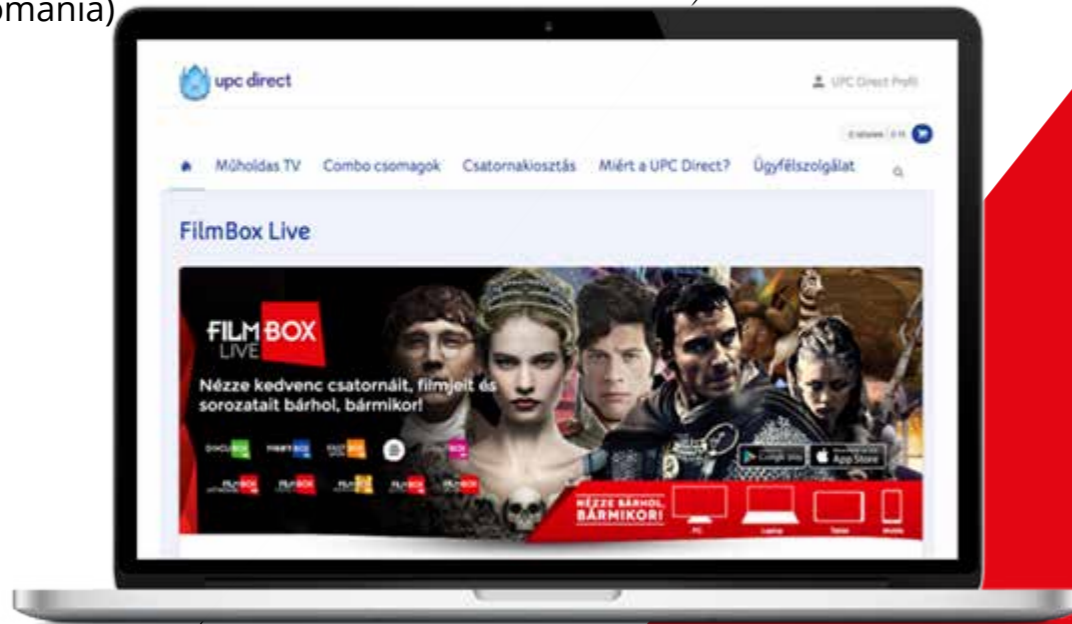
omania)

upc direct

UPC Direct Profil

Műholdas TV Combo csomagok Csatornakiosztás Miért a UPC Direct? Ügyfélszolgálat

FilmBox Live

FILM BOX LIVE

Nézze kedvenc csatornáit, filmjeit és sorozatait bárhol, bármikor!

Google play App Store

NÉZZE BÁRHOL, BÁRMIKOR!

PC Laptop Tablet Mobile